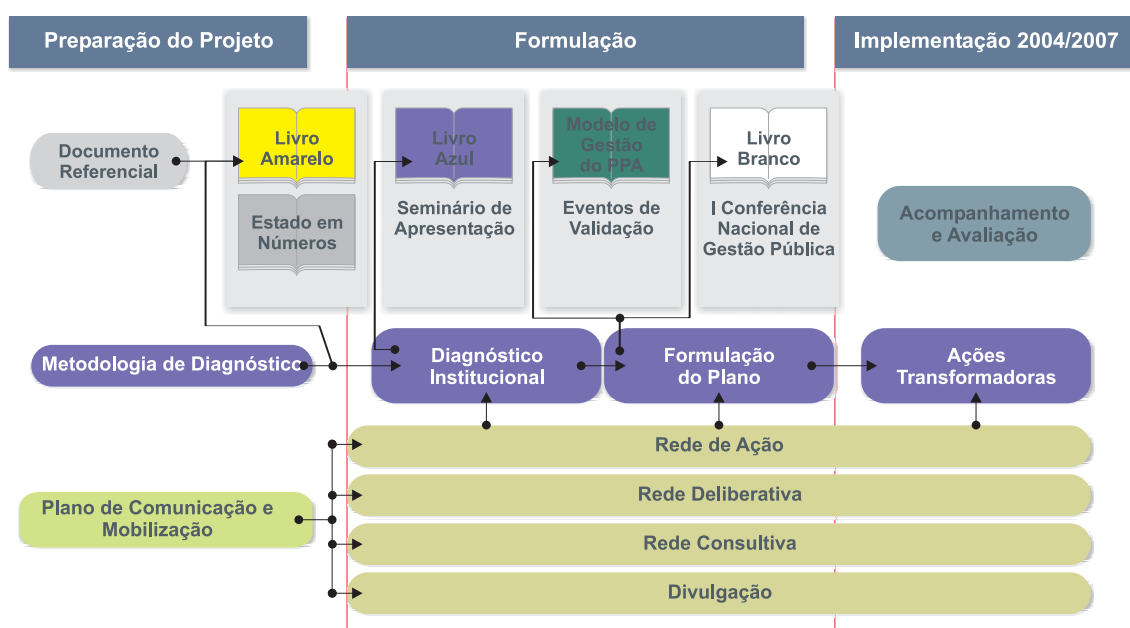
Preparação do Projeto

Formulação

Implementação 2004/2007

Documento Referencial

Livro Amarelo

Estado em Números

Livro Azul

Seminário de Apresentação

Modelo de Gestão do PPA

Eventos de Validação

Livro Branco

I Conferência Nacional de Gestão Pública

Acompanhamento e Avaliação

Metodologia de Diagnóstico

Diagnóstico Institucional

Formulação do Plano

Ações Transformadoras

Rede de Ação

Plano de Comunicação e Mobilização

Rede Deliberativa

Rede Consultiva

Divulgação